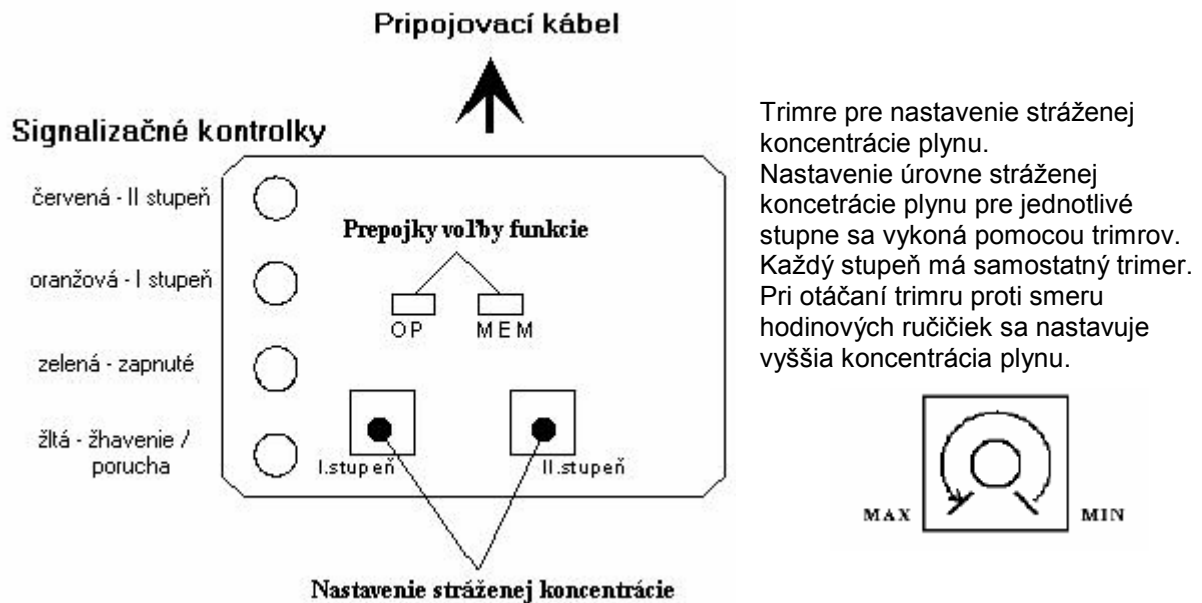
Pripojovací kábel

Signalizačné kontrolky

červená - II stupeň

oranžová - I stupeň

zelená - zapnuté

žltá - žhavenie / porucha

Prepojky voľby funkcie

OP

MEM

I.stupeň

II.stupeň

Nastavenie stráženej koncentrácie

Trimre pre nastavenie stráženej koncentrácie plynu.
Nastavenie úrovne stráženej koncetrácie plynu pre jednotlivé stupne sa vykoná pomocou trimrov. Každý stupeň má samostatný trimer. Pri otáčaní trimru proti smeru hodinových ručičiek sa nastavuje vyššia koncentrácia plynu.

MAX

MIN